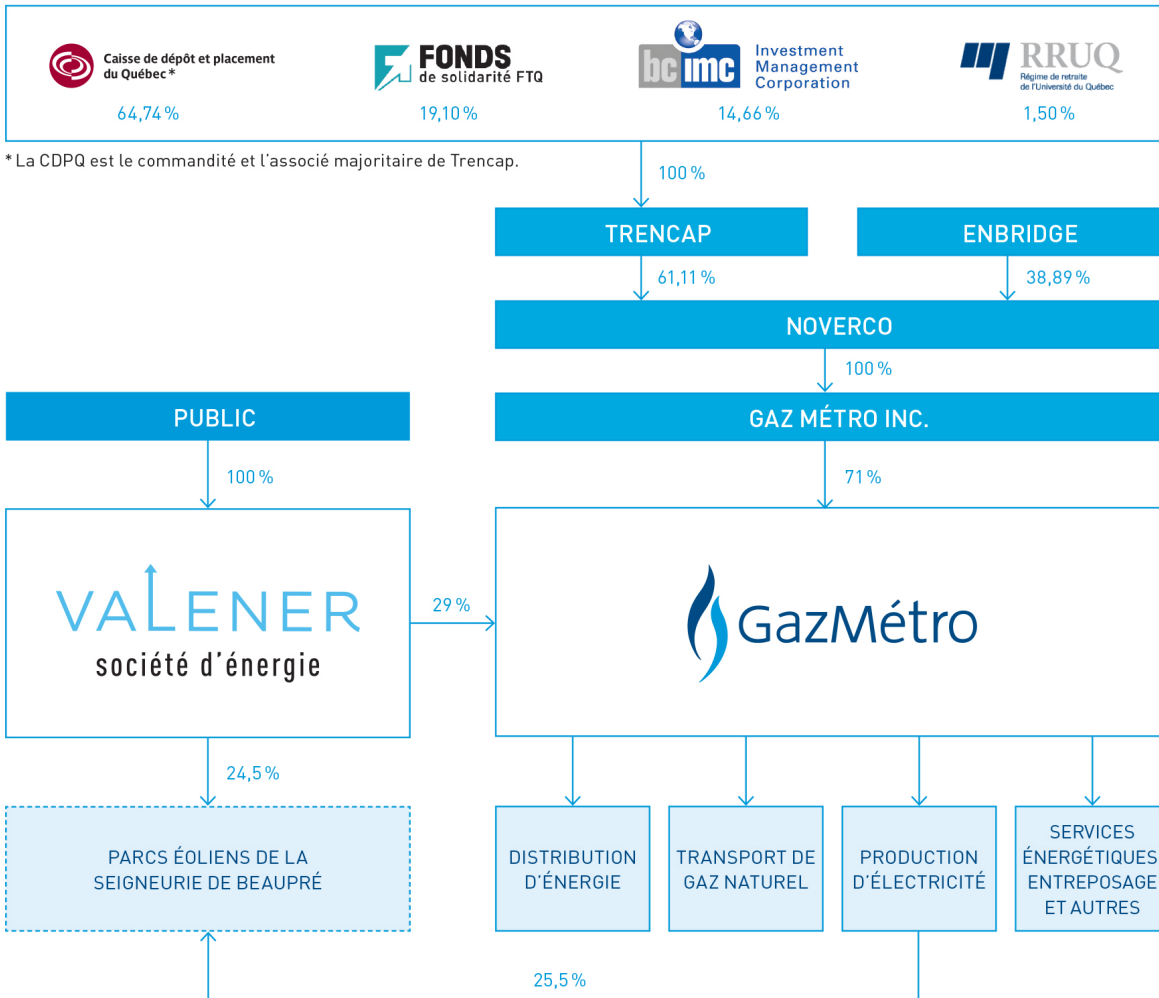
Caisse de dépôt et placement du Québec *
64,74 %

FONDS de solidarité FTQ
19,10 %

bc imc Investment Management Corporation
14,66 %

RRUQ Régime de retraite de l'Université du Québec
1,50 %

* La CDPQ est le commandité et l'associé majoritaire de Trencap.

100 %

TRENCAP

ENBRIDGE

61,11 %

38,89 %

NOVERCO

100 %

PUBLIC

GAZ MÉTRO INC.

100 %

71 %

VALENER société d'énergie

29 %

GazMétro

24,5 %

PARCS ÉOLIENS DE LA SEIGNEURIE DE BEAUPRÉ

DISTRIBUTION D'ÉNERGIE

TRANSPORT DE GAZ NATUREL

PRODUCTION D'ÉLECTRICITÉ

SERVICES ÉNERGÉTIQUES ENTREPOSAGE ET AUTRES

25,5 %